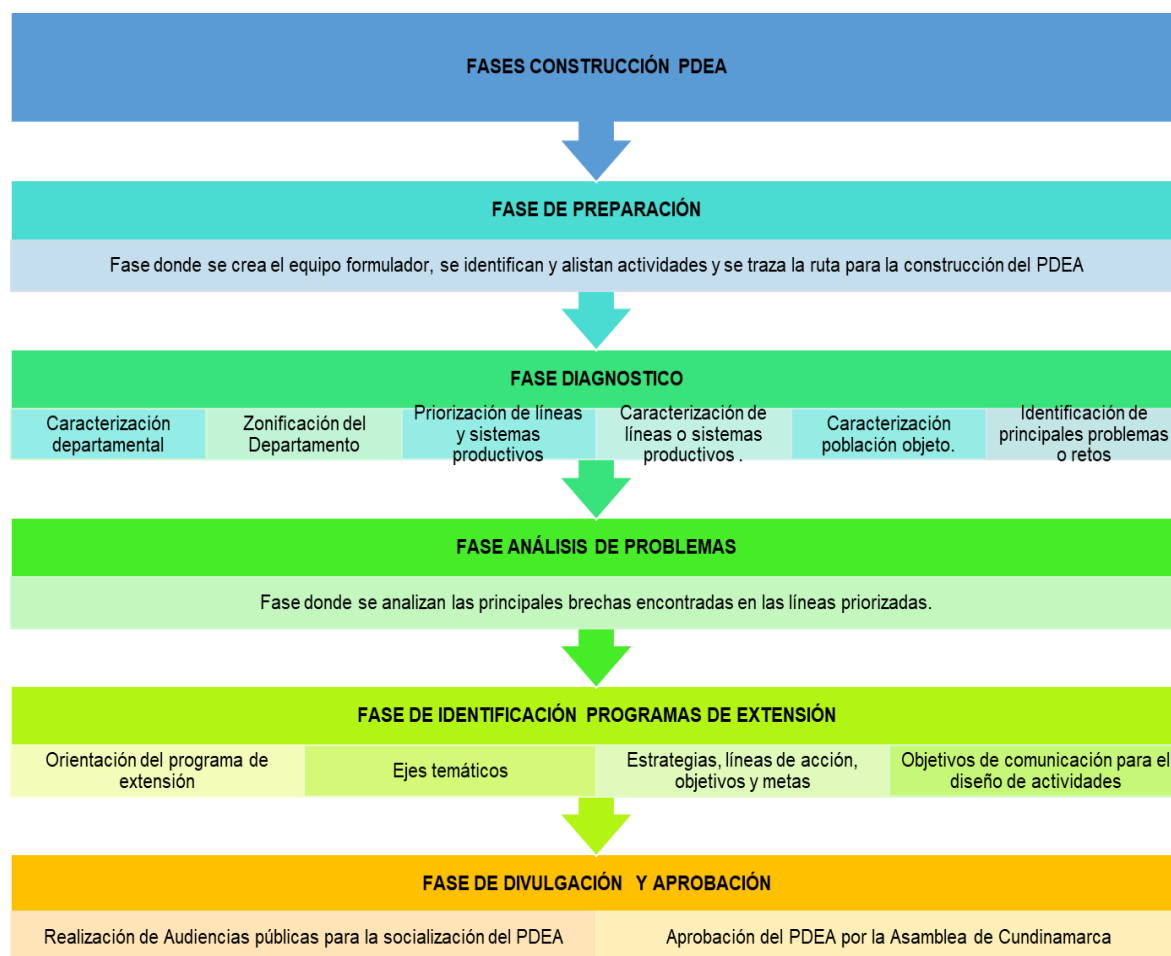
FASES CONSTRUCCIÓN PDEA

FASE DE PREPARACIÓN

Fase donde se crea el equipo formulador, se identifican y alistan actividades y se traza la ruta para la construcción del PDEA

FASE DIAGNOSTICO

| Caracterización departamental | Zonificación del Departamento | Priorización de líneas y sistemas productivos | Caracterización de líneas o sistemas productivos . | Caracterización población objeto. | Identificación de principales problemas o retos |
|---|---|---|---|---|---|

FASE ANÁLISIS DE PROBLEMAS

Fase donde se analizan las principales brechas encontradas en las líneas priorizadas.

FASE DE IDENTIFICACIÓN PROGRAMAS DE EXTENSIÓN

| Orientación del programa de extensión | Ejes temáticos | Estrategias, líneas de acción, objetivos y metas | Objetivos de comunicación para el diseño de actividades |
|---|---|---|---|

FASE DE DIVULGACIÓN Y APROBACIÓN

| Realización de Audiencias públicas para la socialización del PDEA | Aprobación del PDEA por la Asamblea de Cundinamarca |
|---|---|